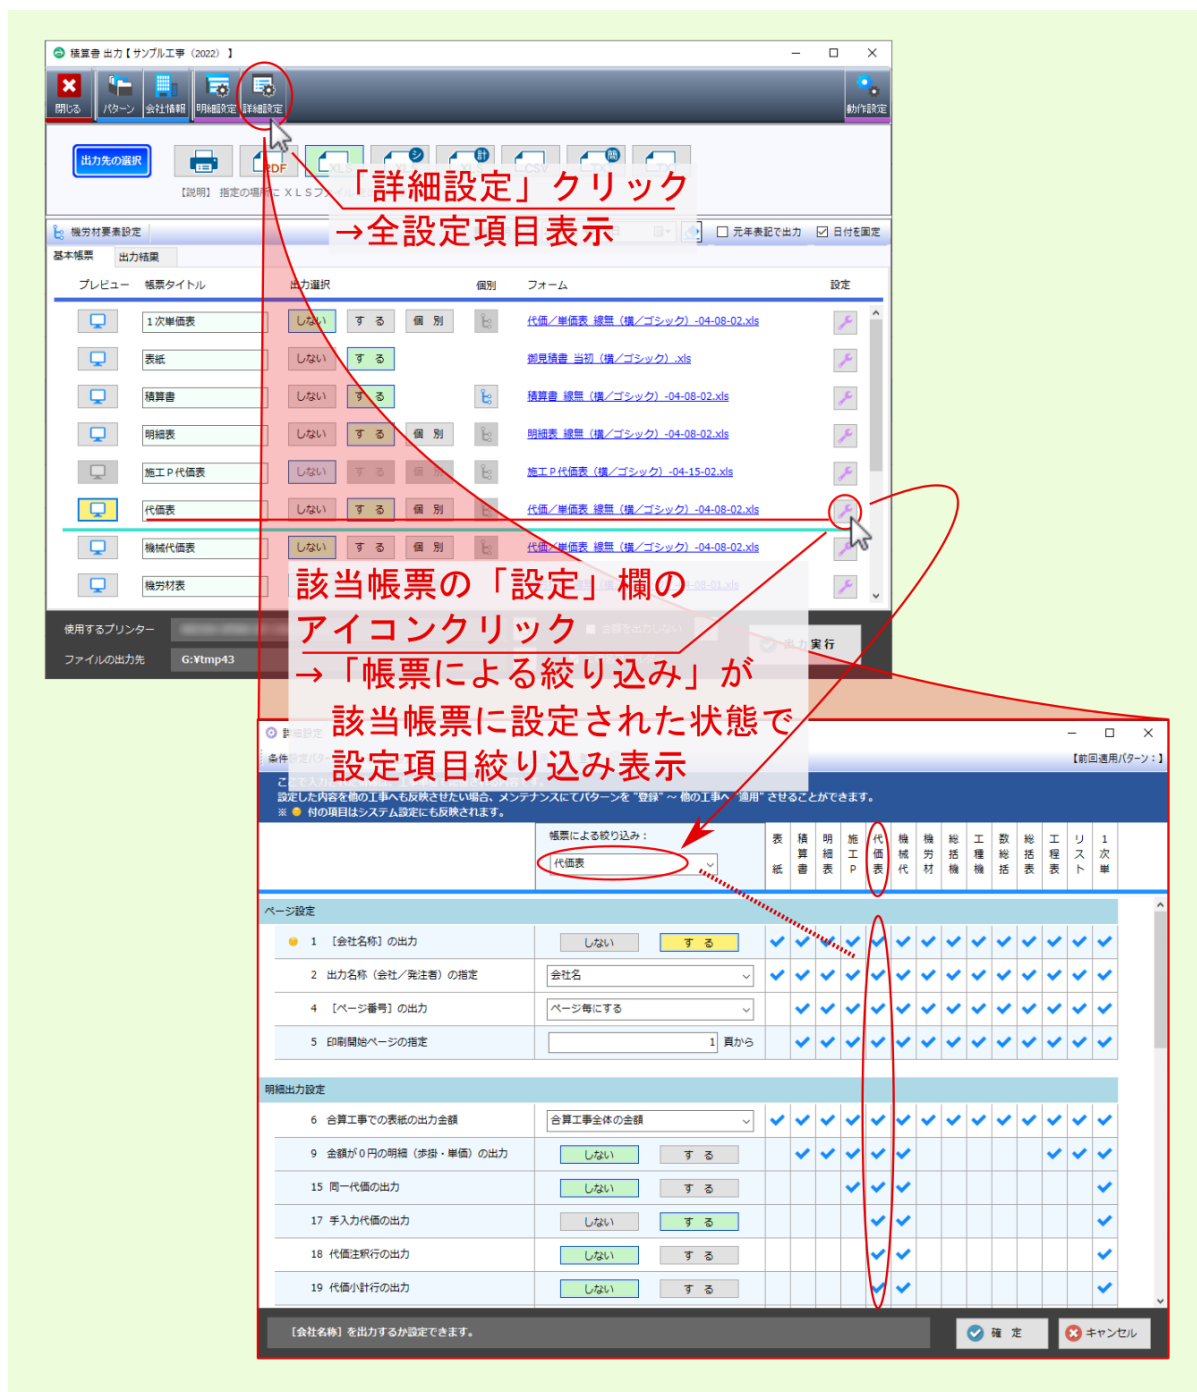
積算書 出力【サンプル工事（2022）】

閉じる | パターン | 会社情報 | 明細設定 | 詳細設定 | 動作設定

出力先の選択

PDF

【説明】指定の場所に ＸＬＳファイ

「詳細設定」クリック
→全設定項目表示

機労材要素設定

□ 元年表記で出力　☑ 日付を固定

基本帳票　出力結果

| プレビュー | 帳票タイトル | 出力選択 | | | 個別 | フォーム | 設定 |
|---|---|---|---|---|---|---|---|
| | 1次単価表 | しない | する | 個別 | | 代価／単価表 線無（横／ゴシック）-04-08-02.xls | |
| | 表紙 | しない | する | | | 御見積書 当初（横／ゴシック）.xls | |
| | 積算書 | しない | する | | | 積算書 線無（横／ゴシック）-04-08-02.xls | |
| | 明細表 | しない | する | 個別 | | 明細表 線無（横／ゴシック）-04-08-02.xls | |
| | 施工Ｐ代価表 | しない | する | 個別 | | 施工Ｐ代価表（横／ゴシック）-04-15-02.xls | |
| | 代価表 | しない | する | 個別 | | 代価／単価表 線無（横／ゴシック）-04-08-02.xls | |
| | 機械代価表 | しない | する | 個別 | | 代価／単価表 線無（横／ゴシック）-04-08-02.xls | |
| | 機労材表 | | | | | -04-08-01.xls | |

該当帳票の「設定」欄の
アイコンクリック
→「帳票による絞り込み」が
　該当帳票に設定された状態で
　設定項目絞り込み表示

使用するプリンター
ファイルの出力先　G:¥tmp43
出力実行

詳細設定
【前回適用パターン：】
設定した内容を他の工事へも反映させたい場合、メンテナンスにてパターンを"登録"～他の工事へ"適用"させることができます。
※ ● 付の項目はシステム設定にも反映されます。

帳票による絞り込み：
代価表

表紙 | 積算書 | 明細表 | 施工P | 代価表 | 機械代 | 機労材 | 総括機 | 工種機 | 数総括 | 総括表 | 工程表 | リスト | 1次単

ページ設定
● 1 ［会社名称］の出力　しない　する
2 出力名称（会社／発注者）の指定　会社名
4 ［ページ番号］の出力　ページ毎にする
5 印刷開始ページの指定　1 頁から

明細出力設定
6 合算工事での表紙の出力金額　合算工事全体の金額
9 金額が０円の明細（歩掛・単価）の出力　しない　する
15 同一代価の出力　しない　する
17 手入力代価の出力　しない　する
18 代価注釈行の出力　しない　する
19 代価小計行の出力　しない　する

［会社名称］を出力するか設定できます。
確定　キャンセル